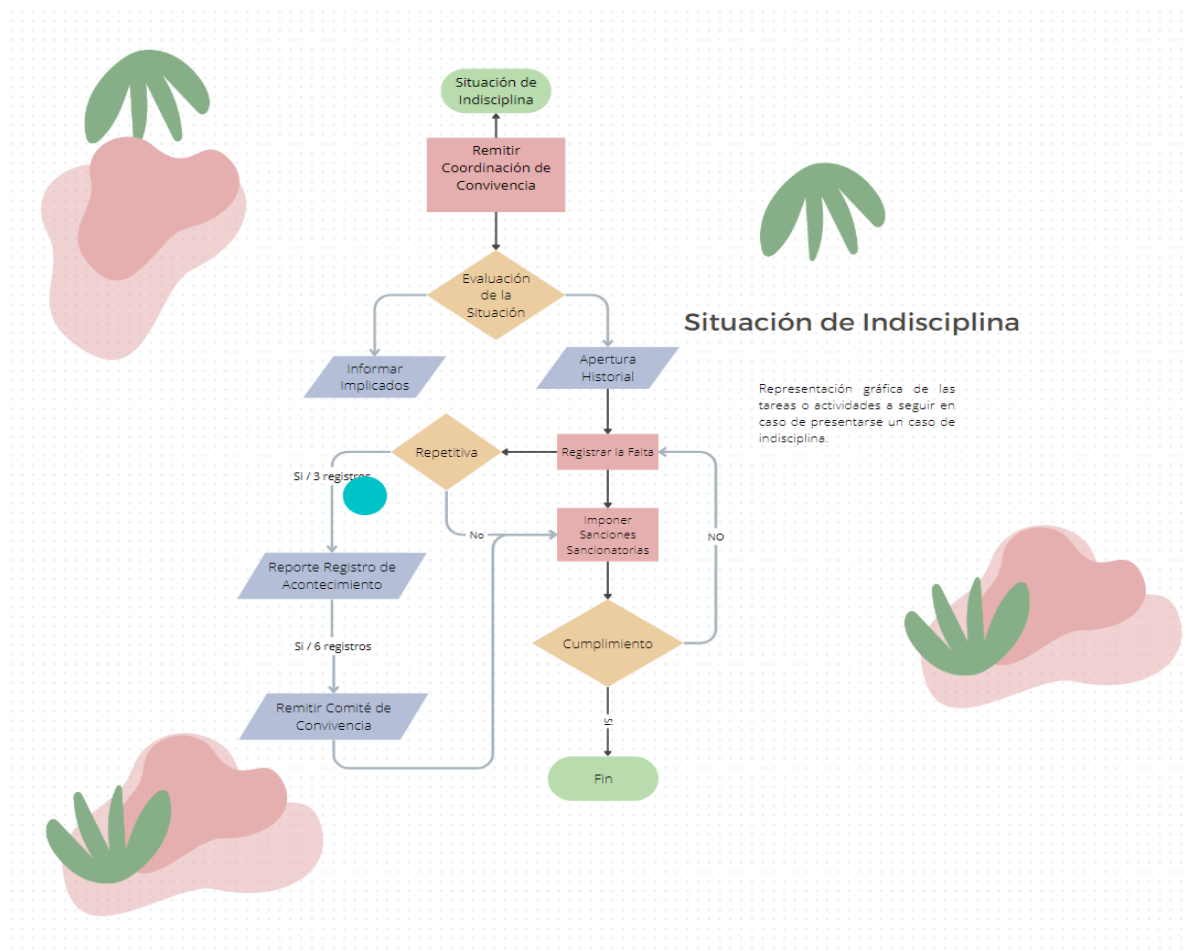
Situación de Indisciplina

Remitir Coordinación de Convivencia

Evaluación de la Situación

Informar Implicados

Apertura Historial

Repetitiva

Registrar la Falta

Si / 3 registros

No

Imponer Sanciones Sancionatorias

NO

Reporte Registro de Acontecimiento

Si / 6 registros

Cumplimiento

Remitir Comité de Convivencia

Si

Fin

Situación de Indisciplina

Representación gráfica de las tareas o actividades a seguir en caso de presentarse un caso de indisciplina.